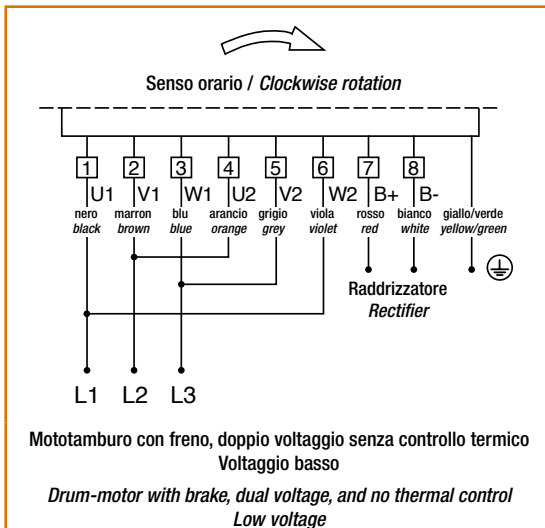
Senso orario / *Clockwise rotation*

1 U1 nero *black*
2 V1 marron *brown*
3 W1 blu *blue*
4 U2 arancio *orange*
5 V2 grigio *grey*
6 W2 viola *violet*
7 B+ rosso *red*
8 B- bianco *white*
giallo/verde *yellow/green*

Raddrizzatore
*Rectifier*

L1 L2 L3

Mototamburo con freno, doppio voltaggio senza controllo termico
Voltaggio basso

*Drum-motor with brake, dual voltage, and no thermal control*
*Low voltage*